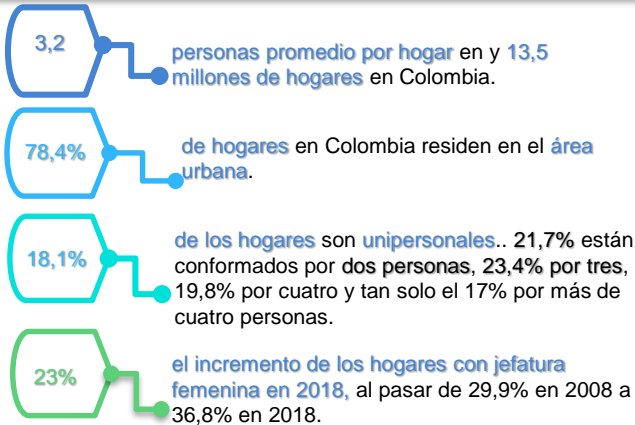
3,2

personas promedio por hogar en y 13,5 millones de hogares en Colombia.

78,4%

de hogares en Colombia residen en el área urbana.

18,1%

de los hogares son unipersonales.. 21,7% están conformados por dos personas, 23,4% por tres, 19,8% por cuatro y tan solo el 17% por más de cuatro personas.

23%

el incremento de los hogares con jefatura femenina en 2018, al pasar de 29,9% en 2008 a 36,8% en 2018.